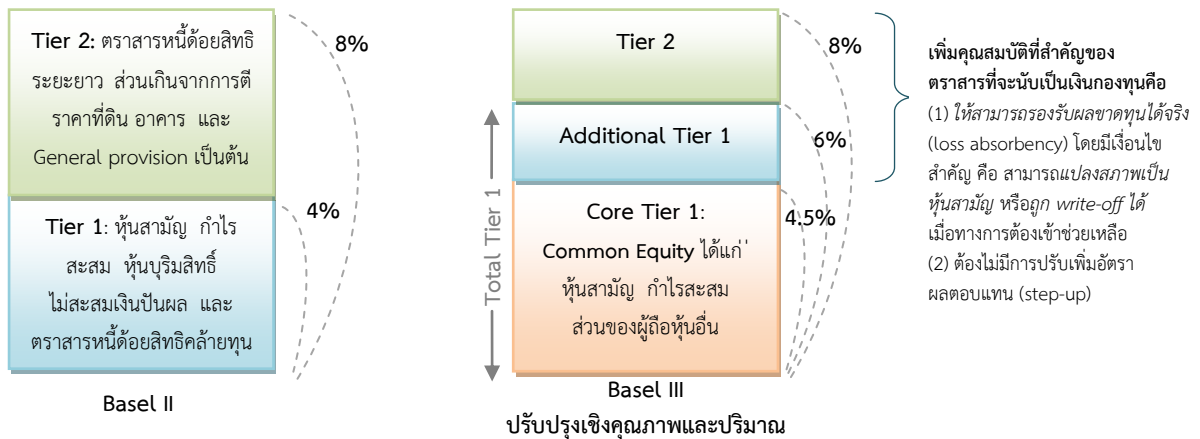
**Tier 2:** ตราสารหนี้ด้อยสิทธิระยะยาว ส่วนเกินจากการตีราคาที่ดิน อาคาร และ General provision เป็นต้น

8%

**Tier 1**: หุ้นสามัญ กำไรสะสม หุ้นบุริมสิทธิ์ไม่สะสมเงินปันผล และตราสารหนี้ด้อยสิทธิคล้ายทุน

4%

**Basel II**

**Tier 2**

8%

**Additional Tier 1**

6%

Total Tier 1

**Core Tier 1**: **Common Equity** ได้แก่ หุ้นสามัญ กำไรสะสม ส่วนของผู้ถือหุ้นอื่น

4.5%

**Basel III**

**ปรับปรุงเชิงคุณภาพและปริมาณ**

**เพิ่มคุณสมบัติที่สำคัญของตราสารที่จะนับเป็นเงินกองทุนคือ**
(1) *ให้สามารถรองรับผลขาดทุนได้จริง* (loss absorbency) โดยมีเงื่อนไขสำคัญ คือ สามารถ*แปลงสภาพเป็นหุ้นสามัญ* หรือถูก *write-off ได้* เมื่อทางการต้องเข้าช่วยเหลือ
(2) ต้องไม่มีการปรับเพิ่มอัตราผลตอบแทน (step-up)